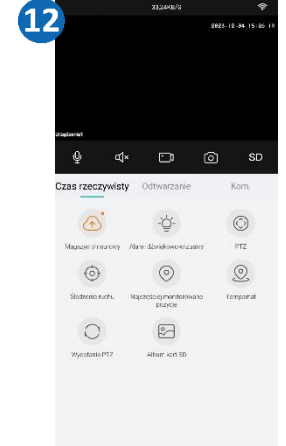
12

2023-12-04 15:05:17

SD

Czas rzeczywisty

Odtwarzanie

Kom.

Magazyn chmurowy

Alarm dźwiękowo-świetlny

PTZ

Śledzenie ruchu

Najczęściej monitorowane pozycje

Kompasrat

Wycieczka PTZ

Album kart SD